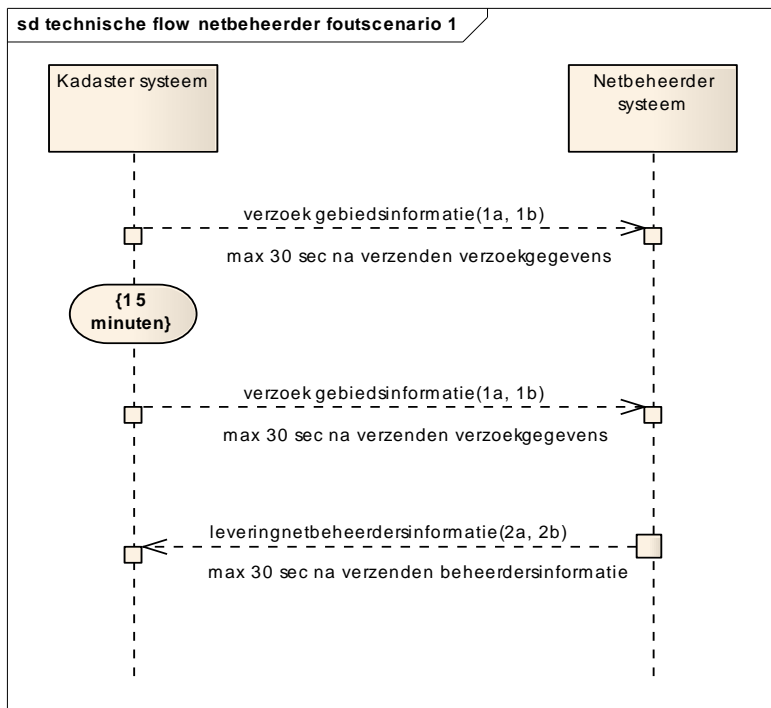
sd technische flow netbeheerder foutscenario 1

Kadaster systeem

Netbeheerder systeem

verzoek gebiedsinformatie(1a, 1b)

max 30 sec na verzenden verzoekgegevens

{15 minuten}

verzoek gebiedsinformatie(1a, 1b)

max 30 sec na verzenden verzoekgegevens

leveringnetbeheerdersinformatie(2a, 2b)

max 30 sec na verzenden beheerdersinformatie